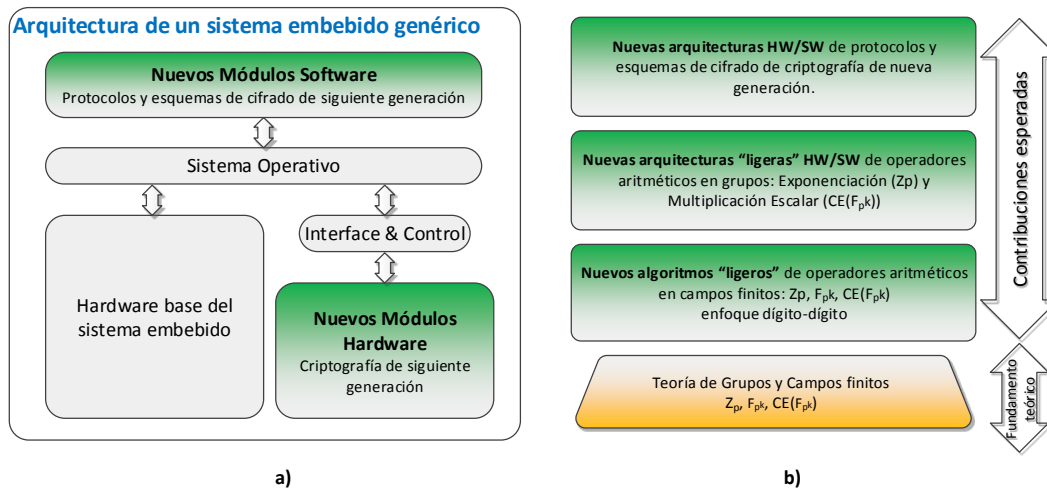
Arquitectura de un sistema embebido genérico

Nuevos Módulos Software
Protocolos y esquemas de cifrado de siguiente generación

Sistema Operativo

Interface & Control

Hardware base del sistema embebido

Nuevos Módulos Hardware
Criptografía de siguiente generación

a)

Nuevas arquitecturas HW/SW de protocolos y esquemas de cifrado de criptografía de nueva generación.

Nuevas arquitecturas "ligeras" HW/SW de operadores aritméticos en grupos: Exponenciación (Zp) y Multiplicación Escalar (CE($F_{p^k}$))

Nuevos algoritmos "ligeros" de operadores aritméticos en campos finitos: Zp, $F_{p^k}$, CE($F_{p^k}$) enfoque dígito-dígito

Teoría de Grupos y Campos finitos
$Z_p$, $F_{p^k}$, CE($F_{p^k}$)

Contribuciones esperadas

Fundamento teórico

b)